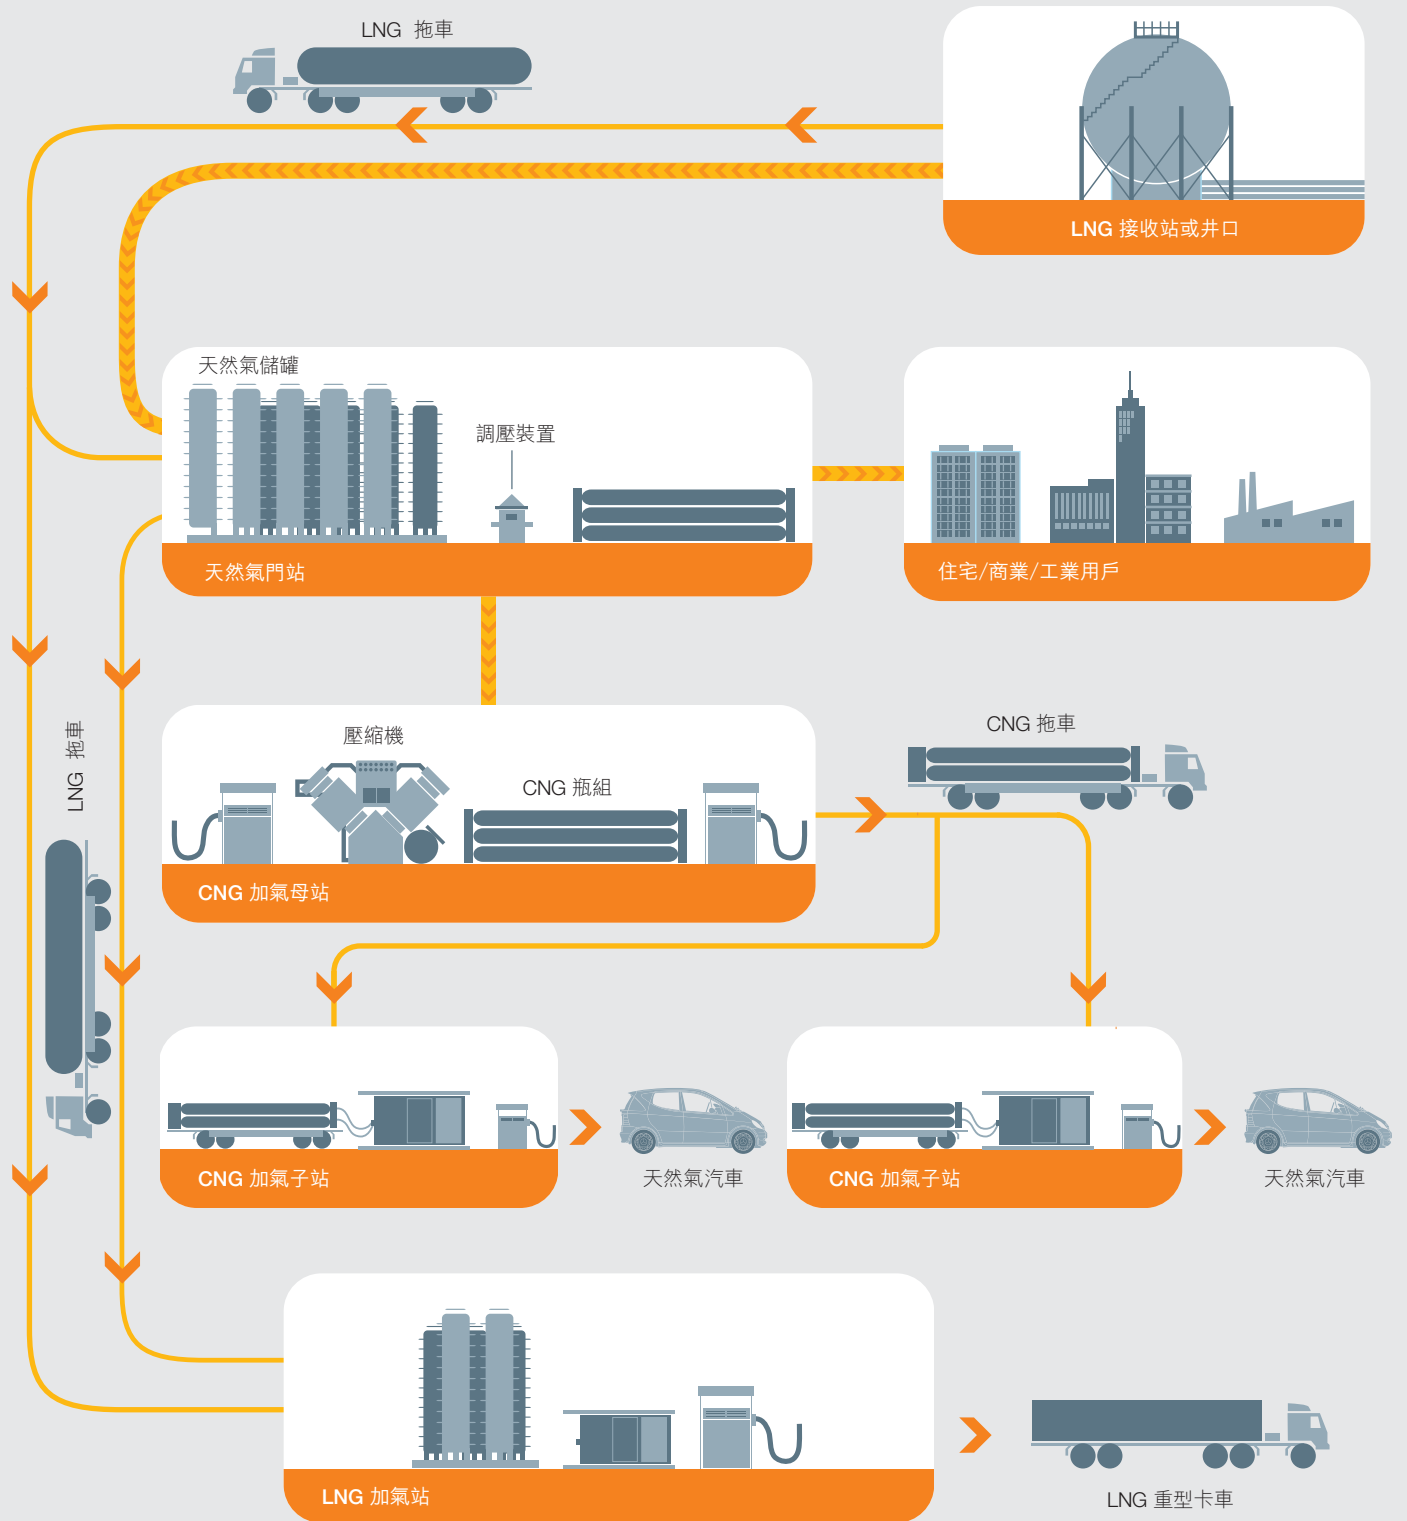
LNG 拖車

LNG 接收站或井口

天然氣儲罐

調壓裝置

天然氣門站

住宅/商業/工業用戶

LNG 拖車

壓縮機

CNG 瓶組

CNG 拖車

CNG 加氣母站

CNG 加氣子站

天然氣汽車

CNG 加氣子站

天然氣汽車

LNG 加氣站

LNG 重型卡車